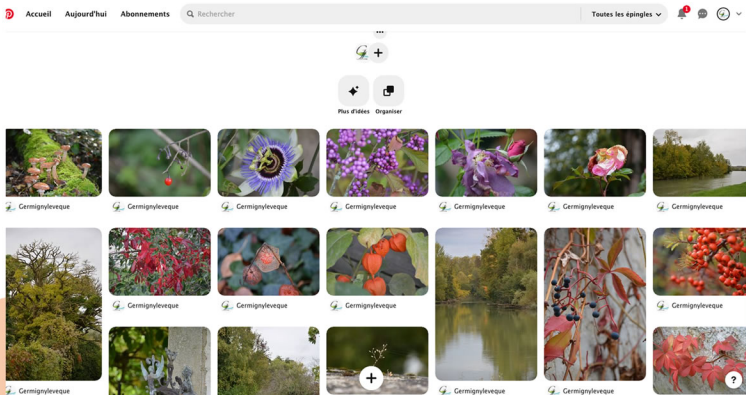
Accueil Aujourd'hui Abonnements Rechercher Toutes les épingles 1

Plus d'idées Organiser

Germignyleveque Germignyleveque Germignyleveque Germignyleveque Germignyleveque Germignyleveque Germignyleveque

Germignyleveque Germignyleveque Germignyleveque Germignyleveque

Germignyleveque Germignyleveque Germignyleveque Germignyleveque

?